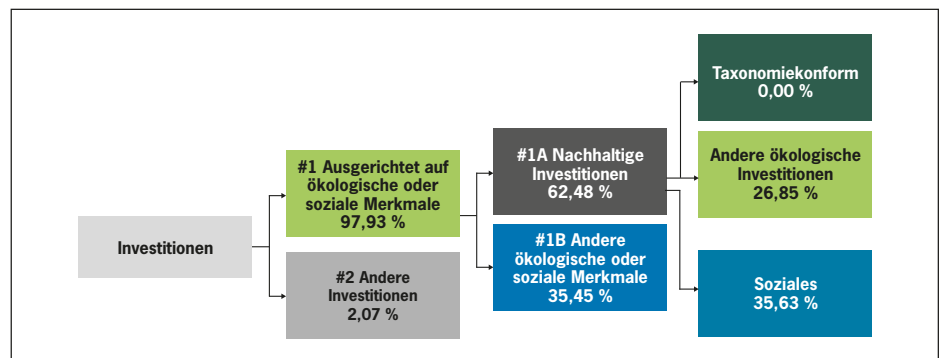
Investitionen

#1 Ausgerichtet auf ökologische oder soziale Merkmale
97,93 %

#2 Andere Investitionen
2,07 %

#1A Nachhaltige Investitionen
62,48 %

#1B Andere ökologische oder soziale Merkmale
35,45 %

Taxonomiekonform
0,00 %

Andere ökologische Investitionen
26,85 %

Soziales
35,63 %